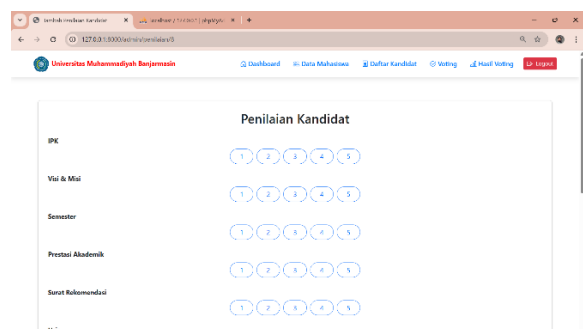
Tambah Penilaian Kandidat ×
localhost / 127.0.0.1 | phpMyAdmin ×
+

127.0.0.1:8000/admin/penilaian/8

Universitas Muhammadiyah Banjarmasin
Dashboard
Data Mahasiswa
Daftar Kandidat
Voting
Hasil Voting
Logout

Penilaian Kandidat

IPK
1 2 3 4 5

Visi & Misi
1 2 3 4 5

Semester
1 2 3 4 5

Prestasi Akademik
1 2 3 4 5

Surat Rekomendasi
1 2 3 4 5

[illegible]